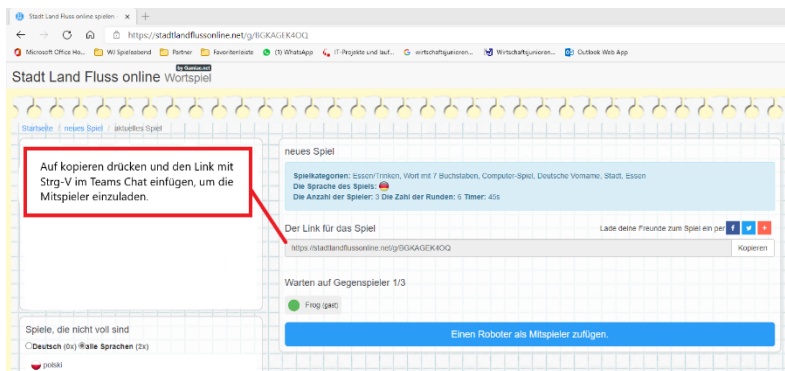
Stadt Land Fluss online spielen ×  +

https://stadtlandflussonline.net/g/BGKAGEK4OQ

Microsoft Office Ho... | WI Spieleabend | Partner | Favoritenleiste | (1) WhatsApp | IT-Projekte und lauf... | wirtschaftsjunioren... | Wirtschaftsjunioren... | Outlook Web App

Stadt Land Fluss online Wortspiel
by Gamius.net

Startseite / neues Spiel / aktuelles Spiel

Auf kopieren drücken und den Link mit Strg-V im Teams Chat einfügen, um die Mitspieler einzuladen.

neues Spiel

Spielkategorien: Essen/Trinken, Wort mit 7 Buchstaben, Computer-Spiel, Deutsche Vorname, Stadt, Essen
Die Sprache des Spiels:
Die Anzahl der Spieler: 3 Die Zahl der Runden: 6 Timer: 45s

Der Link für das Spiel
Lade deine Freunde zum Spiel ein per f + 

https://stadtlandflussonline.net/g/BGKAGEK4OQ
Kopieren

Warten auf Gegenspieler 1/3

Frog (gast)

Einen Roboter als Mitspieler zufügen.

Spiele, die nicht voll sind
○Deutsch (0x) ◉alle Sprachen (2x)

polski